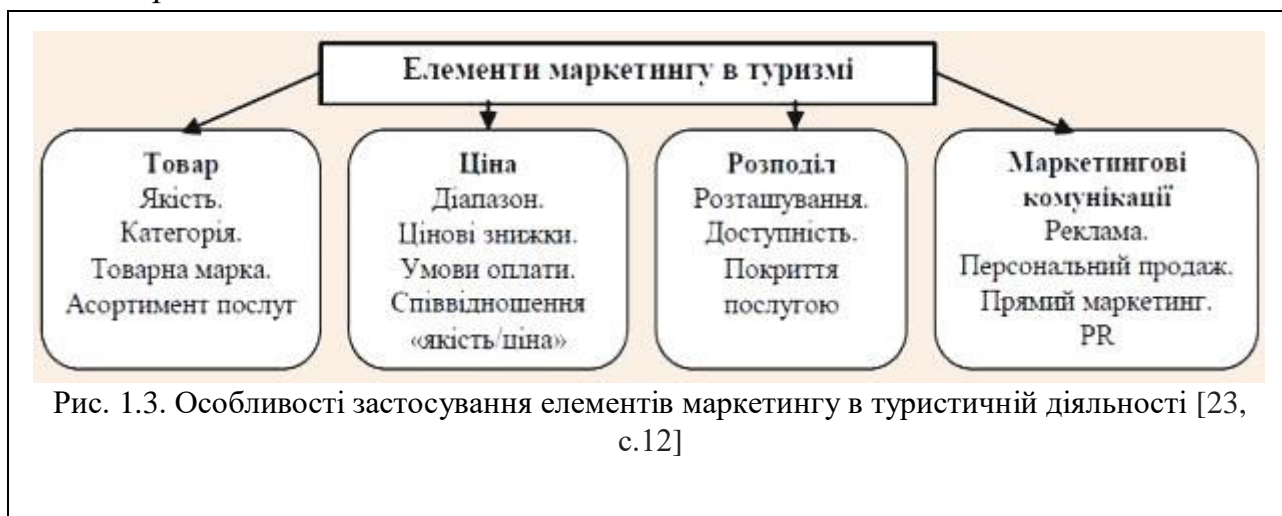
Елементи маркетингу в туризмі

Товар
Якість.
Категорія.
Товарна марка.
Асортимент послуг

Ціна
Діапазон.
Цінові знижки.
Умови оплати.
Співвідношення «якість/ціна»

Розподіл
Розташування.
Доступність.
Покриття послугою

Маркетингові комунікації
Реклама.
Персональний продаж.
Прямий маркетинг.
PR

Рис. 1.3. Особливості застосування елементів маркетингу в туристичній діяльності [23, с.12]